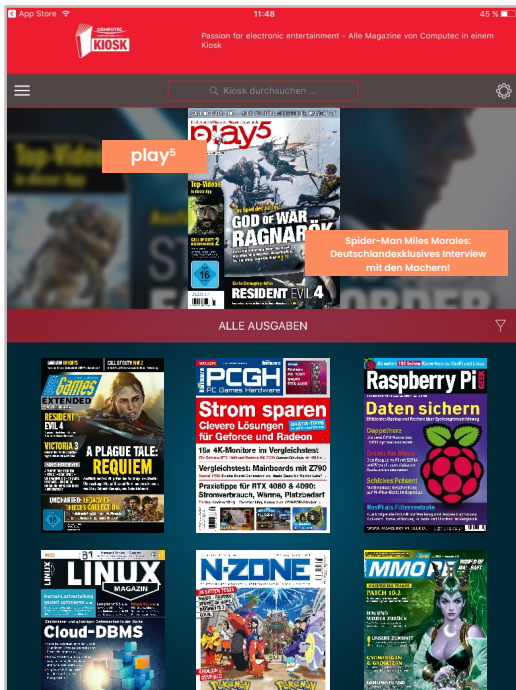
App Store 11:48 45 %

COMPUTEC KIOSK

Passion for electronic entertainment - Alle Magazine von Computec in einem Kiosk

Kiosk durchsuchen ...

play5

Top-Videos

GOD OF WAR RAGNARÖK

16

RESIDENT EVIL 4

Spider-Man Miles Morales: Deutschlandexklusives Interview mit den Machern!

ALLE AUSGABEN

PC Games EXTENDED

RESIDENT EVIL 4

VICTORIA 3

A PLAGUE TALE: REQUIEM

16

PCGH PC Games Hardware

Strom sparen

Clevere Lösungen für Geforce und Radeon

15x 4K-Monitore im Vergleichstest

Vergleichstest: Mainboards mit Z790

Praxistipps für RTX 4080 & 4090: Stromverbrauch, Wärme, Platzbedarf

Raspberry Pi GEEK

Daten sichern

Doppelherz

Ersatz für Alexa

Schicken Präsent

RasPi als Filterstation

LINUX MAGAZIN

Cloud-DBMS

N-ZONE

MMORE

PATCH 10.2

UNSERE ZUKUNFT